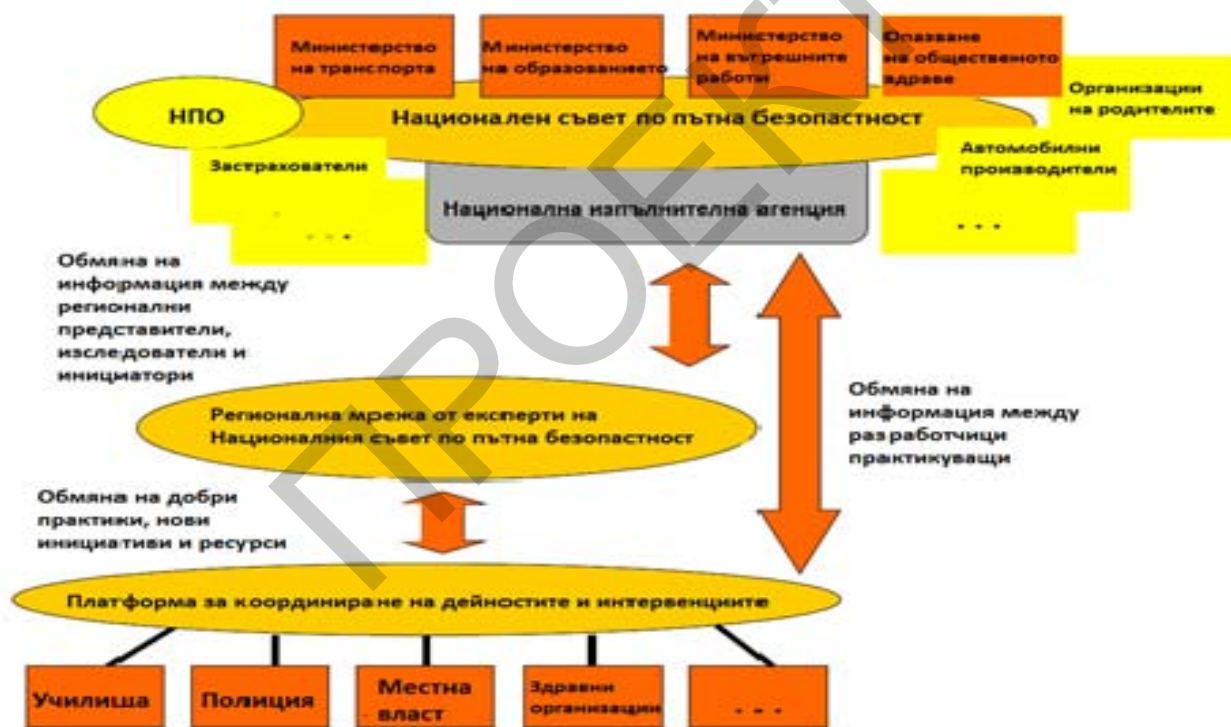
Министерство на транспорта

Министерство на образованието

Министерство на вътрешните работи

Опазване на общественото здраве

Организации на родителите

НПО

Национален съвет по пътна безопастност

Застрахователи

. . .

Автомобилни производители

. . .

Национална изпълнителна агенция

ПРОЕКТ

Обмяна на информация между регионални представители, изследователи и инициатори

Обмяна на информация между разработчици практикуващи

Регионална мрежа от експерти на Националния съвет по пътна безопастност

Обмяна на добри практики, нови инициативи и ресурси

Платформа за координиране на дейностите и интервенциите

Училища

Полиция

Местна власт

Здравни организации

. . .